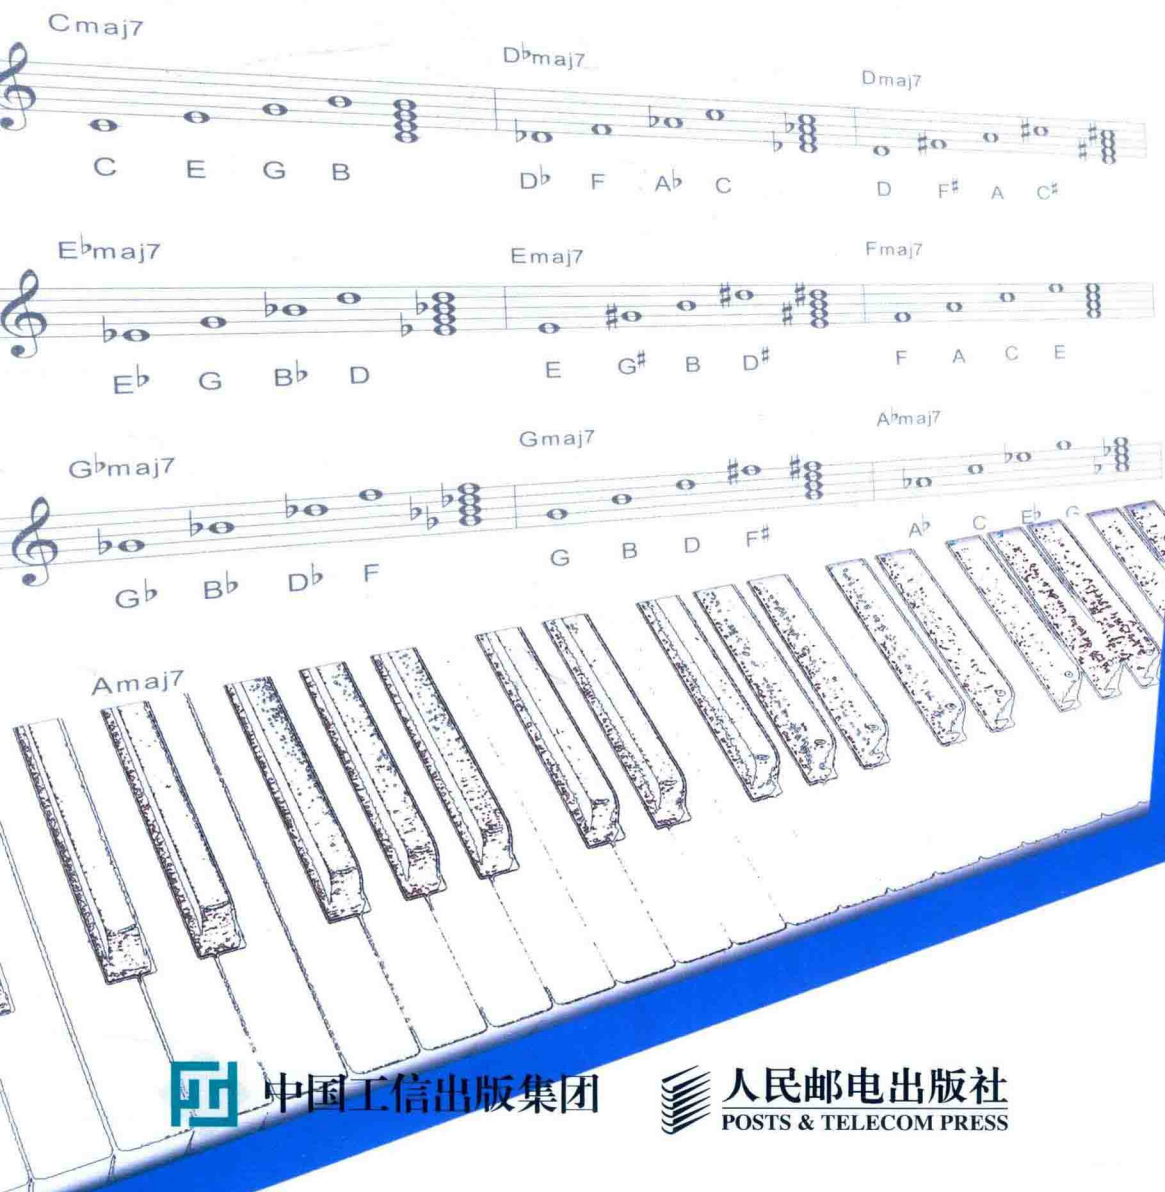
Cmaj7
C E G B

D♭maj7
D♭ F A♭ C

Dmaj7
D F♯ A C♯

E♭maj7
E♭ G B♭ D

Emaj7
E G♯ B D♯

Fmaj7
F A C E

G♭maj7
G♭ B♭ D♭ F

Gmaj7
G B D F♯

A♭maj7
A♭ C E♭ G

Amaj7

中国工信出版集团

人民邮电出版社
POSTS & TELECOM PRESS